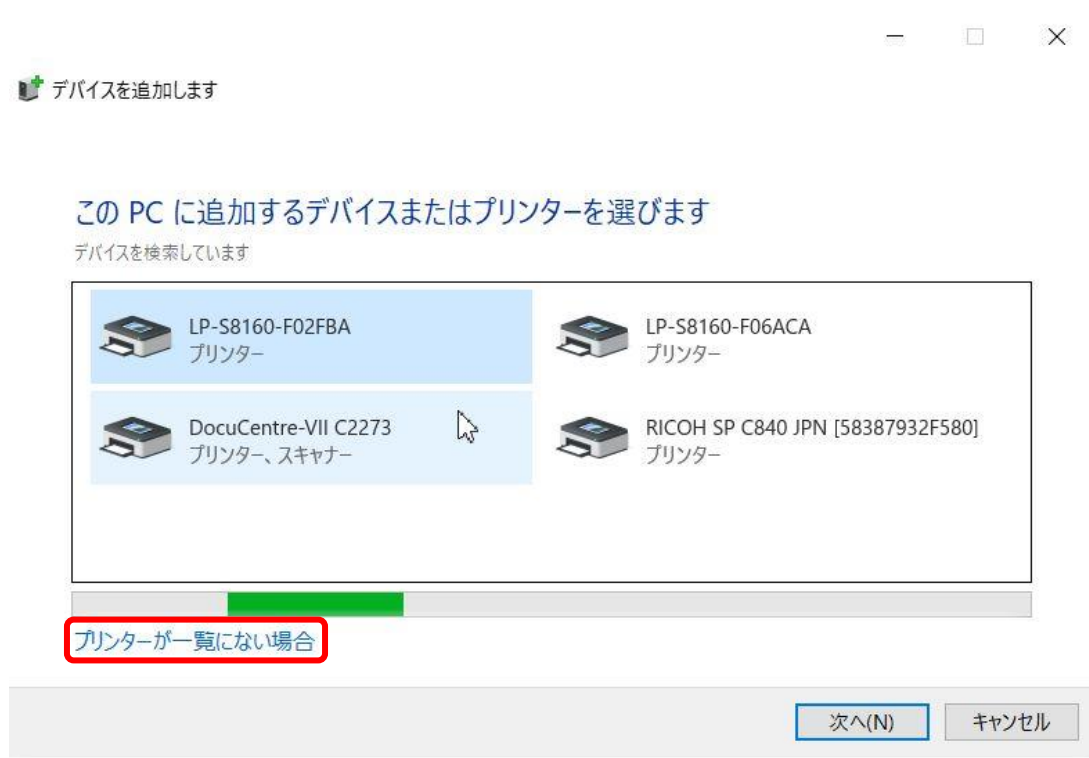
デバイスを追加します

この PC に追加するデバイスまたはプリンターを選びます

デバイスを検索しています

LP-S8160-F02FBA
プリンター

LP-S8160-F06ACA
プリンター

DocuCentre-VII C2273
プリンター、スキャナー

RICOH SP C840 JPN [58387932F580]
プリンター

プリンターが一覧にない場合

次へ(N)

キャンセル